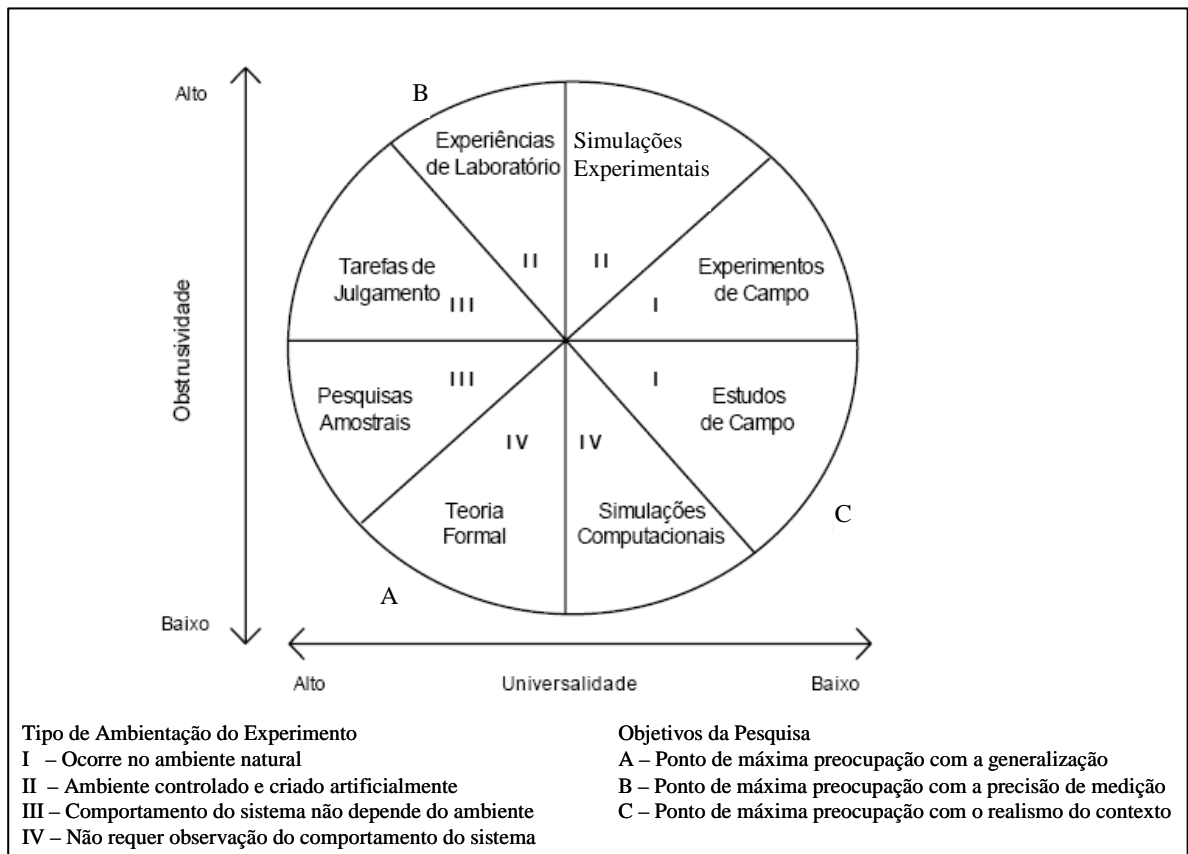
Alto

Obstrusividade

Baixo

B

Experiências de Laboratório

Simulações Experimentais

Tarefas de Julgamento

II

II

Experimentos de Campo

III

I

Pesquisas Amostrais

III

I

Estudos de Campo

IV

IV

Teoria Formal

Simulações Computacionais

C

A

Alto

Universalidade

Baixo

Tipo de Ambientação do Experimento
I – Ocorre no ambiente natural
II – Ambiente controlado e criado artificialmente
III – Comportamento do sistema não depende do ambiente
IV – Não requer observação do comportamento do sistema

Objetivos da Pesquisa
A – Ponto de máxima preocupação com a generalização
B – Ponto de máxima preocupação com a precisão de medição
C – Ponto de máxima preocupação com o realismo do contexto